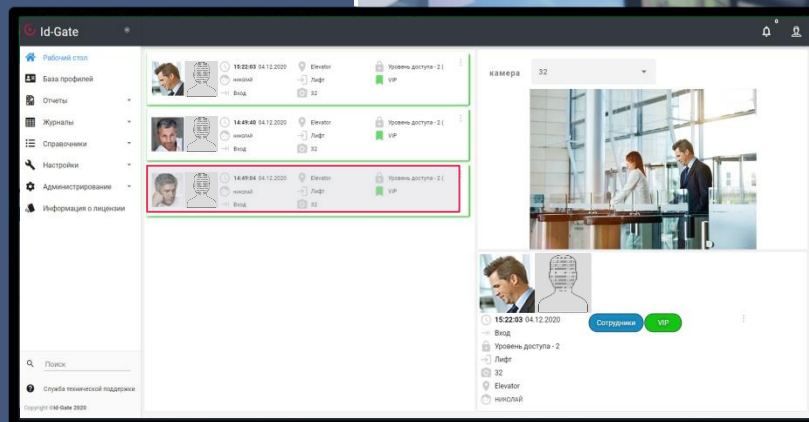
Id-Gate

0

Рабочий стол
База профилей
Отчеты
Журналы
Справочники
Настройки
Администрирование
Информация о лицензии

Поиск
Служба технической поддержки
Copyright ©Id-Gate 2020

15:22:03 04.12.2020
николай
Вход
Elevator
Лифт
32
Уровень доступа - 2 (
VIP

14:49:40 04.12.2020
николай
Вход
Elevator
Лифт
32
Уровень доступа - 2 (
VIP

14:49:04 04.12.2020
николай
Вход
Elevator
Лифт
32
Уровень доступа - 2 (
VIP

камера 32

15:22:03 04.12.2020
Сотрудники
VIP
Вход
Уровень доступа - 2
Лифт
32
Elevator
НИКОЛАЙ